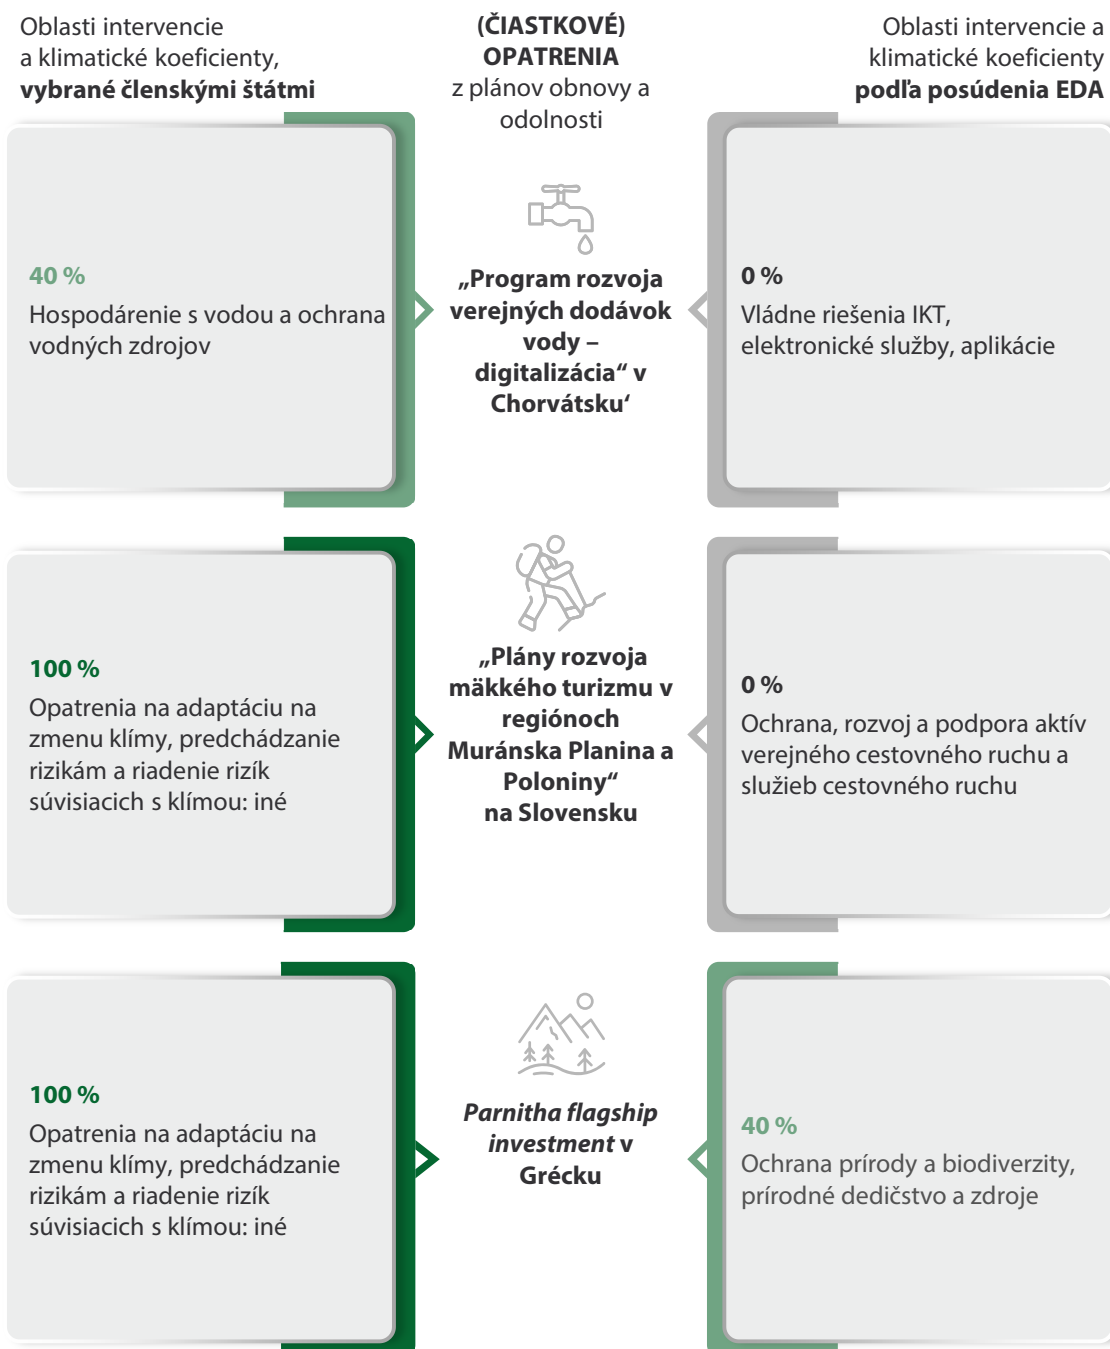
Oblasti intervencie a klimatické koeficienty, **vybrané členskými štátmi**

**(ČIASTKOVÉ) OPATRENIA** z plánov obnovy a odolnosti

Oblasti intervencie a klimatické koeficienty **podľa posúdenia EDA**

40 %
Hospodárenie s vodou a ochrana vodných zdrojov

„Program rozvoja verejných dodávok vody – digitalizácia“ v Chorvátsku‘

0 %
Vládne riešenia IKT, elektronické služby, aplikácie

100 %
Opatrenia na adaptáciu na zmenu klímy, predchádzanie rizikám a riadenie rizík súvisiacich s klímou: iné

„Plány rozvoja mäkkého turizmu v regiónoch Muránska Planina a Poloniny“ na Slovensku

0 %
Ochrana, rozvoj a podpora aktív verejného cestovného ruchu a služieb cestovného ruchu

100 %
Opatrenia na adaptáciu na zmenu klímy, predchádzanie rizikám a riadenie rizík súvisiacich s klímou: iné

*Parnitha flagship investment* v Grécku

40 %
Ochrana prírody a biodiverzity, prírodné dedičstvo a zdroje